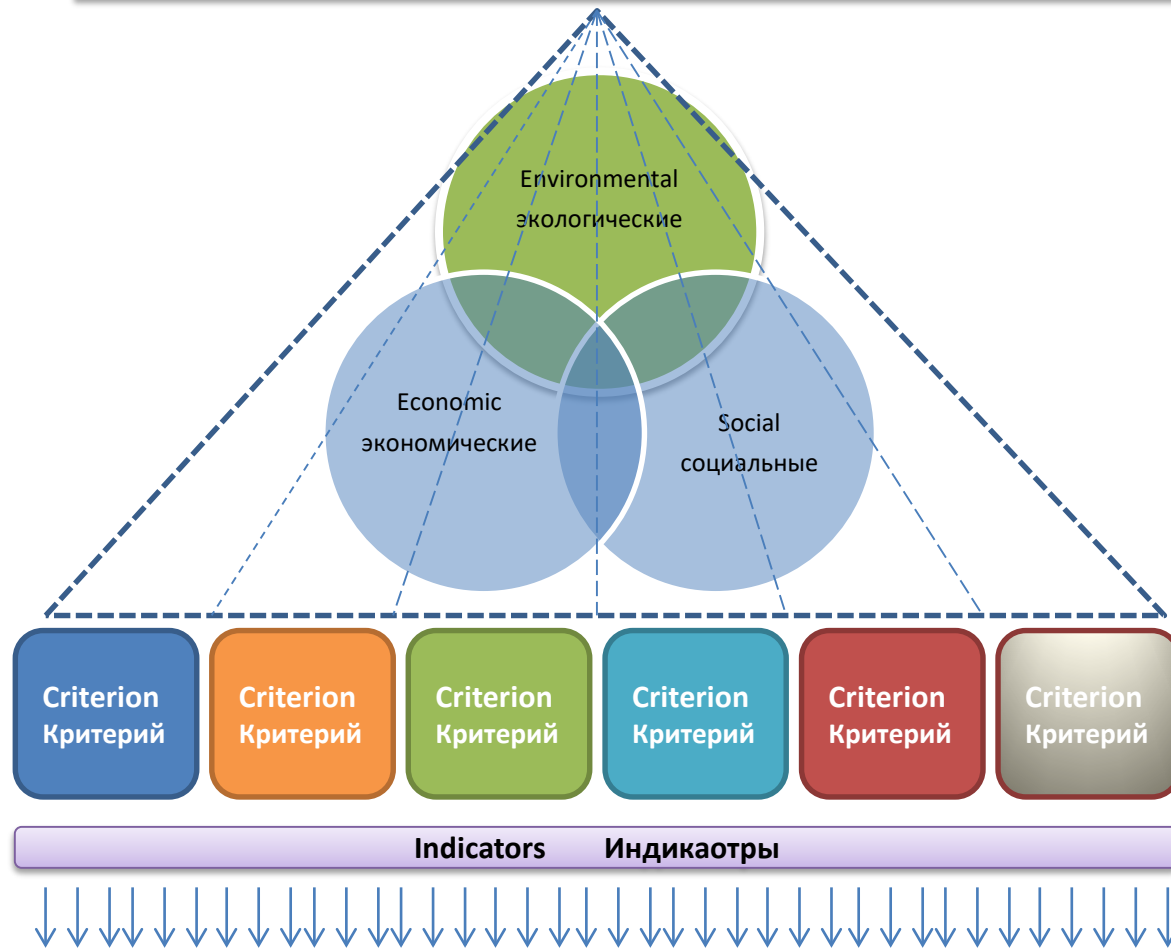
Environmental
экологические

Economic
экономические

Social
социальные

Criterion
Критерий

Criterion
Критерий

Criterion
Критерий

Criterion
Критерий

Criterion
Критерий

Criterion
Критерий

Indicators Индикаотры